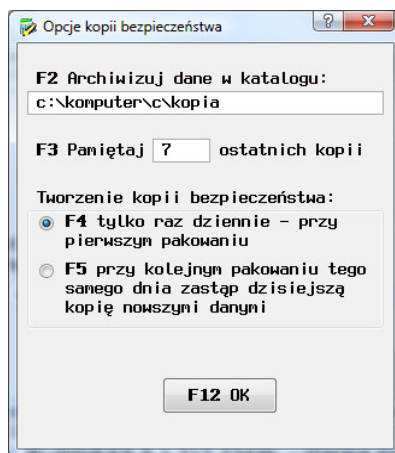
Opcje kopii bezpieczeństwa

? X

F2 Archiwizuj dane w katalogu:

c:\komputer\c\kopia

F3 Pamiętaj 7 ostatnich kopii

Tworzenie kopii bezpieczeństwa:

F4 tylko raz dziennie - przy pierwszym pakowaniu

F5 przy kolejnym pakowaniu tego samego dnia zastąp dzisiejszą kopię nowszymi danymi

F12 OK